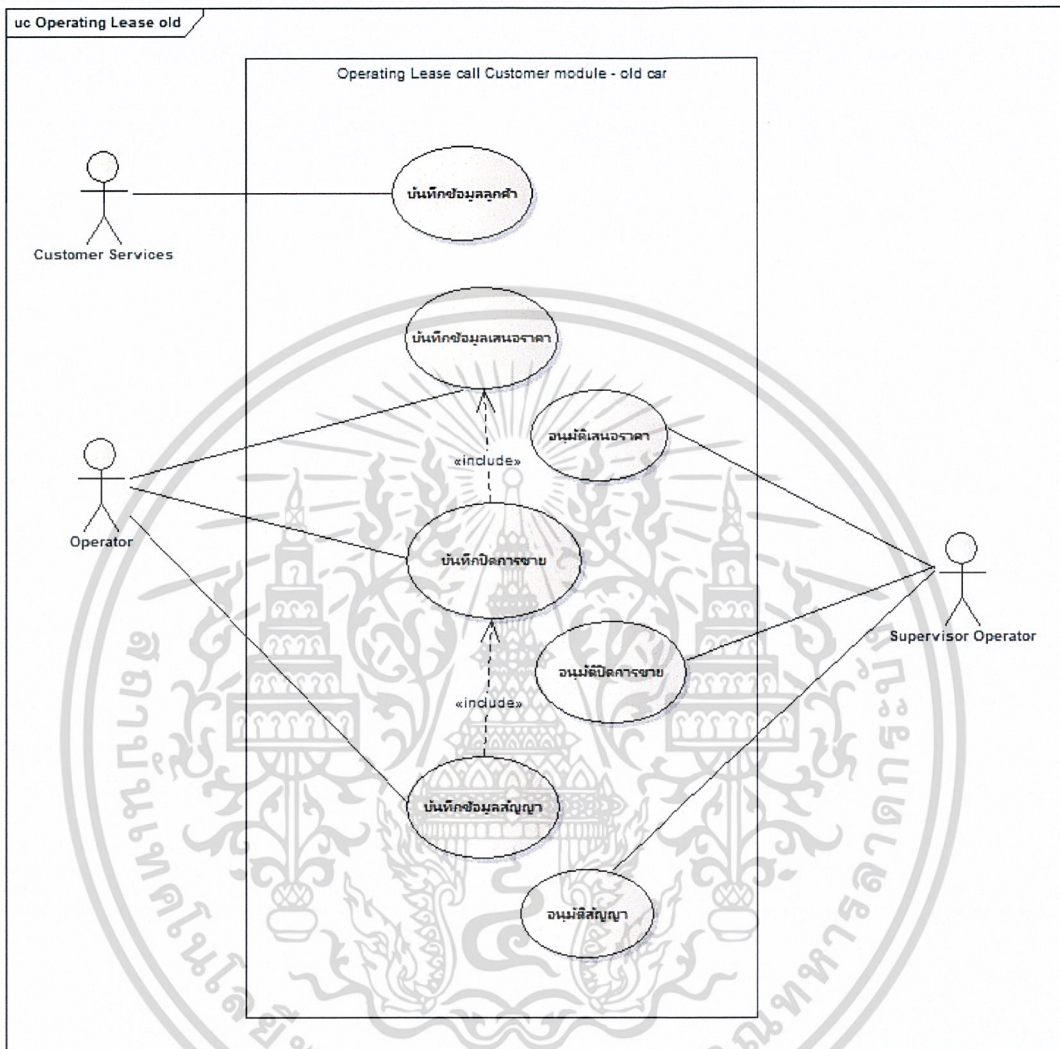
uc Operating Lease old

Operating Lease call Customer module - old car

Customer Services

บันทึกข้อมูลลูกค้า

บันทึกข้อมูลเสนอราคา

อนุมัติเสนอราคา

«include»

Operator

บันทึกปิดการขาย

Supervisor Operator

อนุมัติปิดการขาย

«include»

บันทึกข้อมูลสัญญา

อนุมัติสัญญา